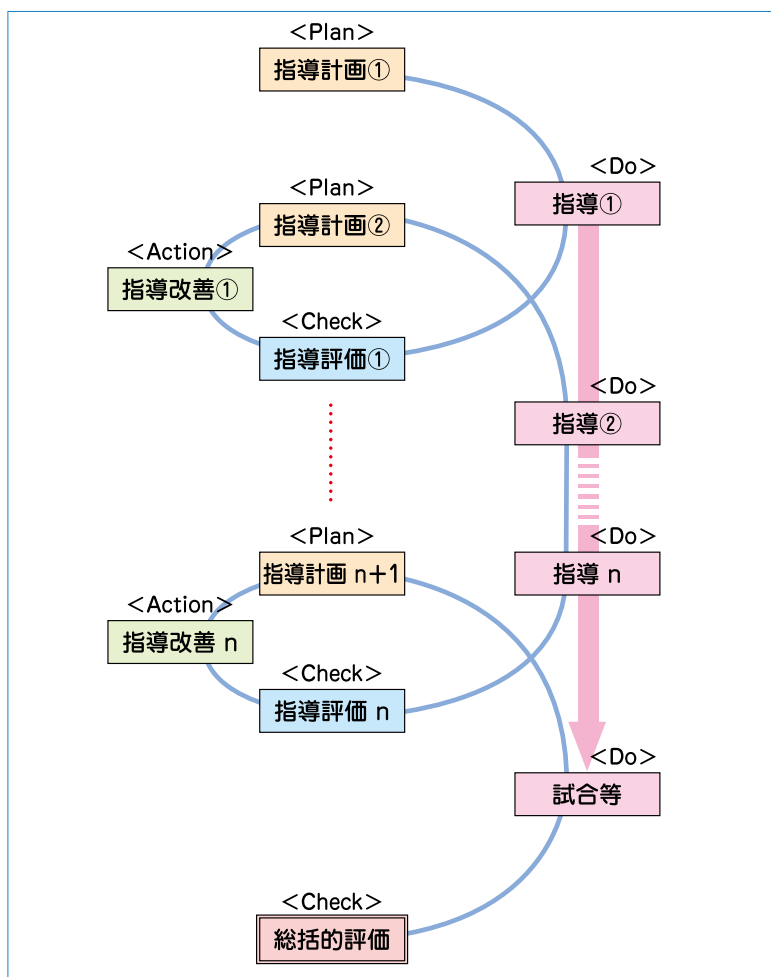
<Plan>
指導計画①

<Do>
指導①

<Plan>
指導計画②

<Action>
指導改善①

<Check>
指導評価①

<Do>
指導②

<Do>
指導 n

<Plan>
指導計画 n+1

<Action>
指導改善 n

<Check>
指導評価 n

<Do>
試合等

<Check>
総括的評価